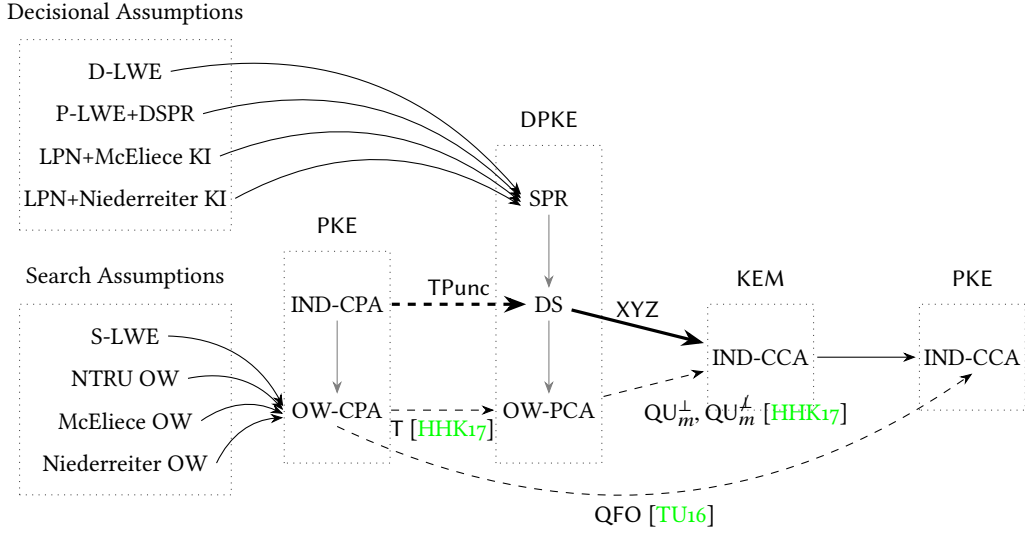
Decisional Assumptions

D-LWE

P-LWE+DSPR

LPN+McEliece KI

LPN+Niederreiter KI

DPKE

SPR

PKE

Search Assumptions

IND-CPA

TPunc

DS

XYZ

KEM

PKE

S-LWE

NTRU OW

McEliece OW

Niederreiter OW

OW-CPA

T [HHK17]

OW-PCA

IND-CCA

IND-CCA

$QU_m^{\bot}$, $QU_m^{\not\bot}$ [HHK17]

QFO [TU16]